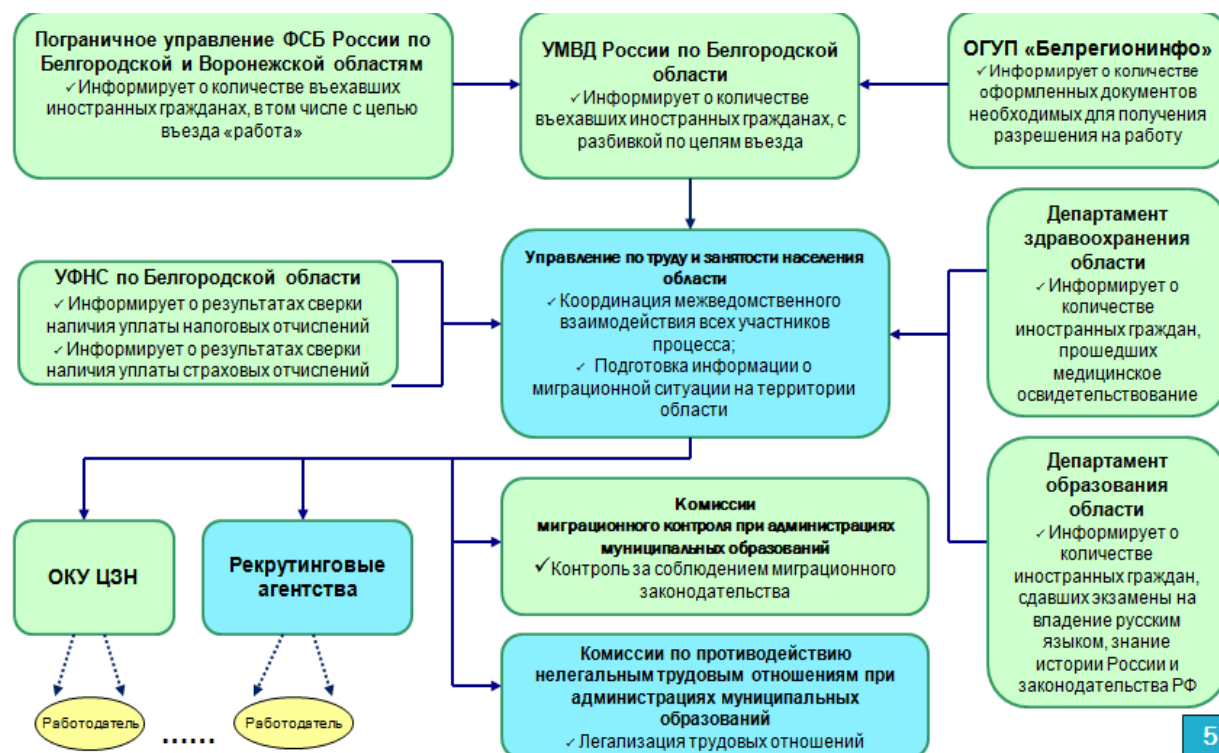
Пограничное управление ФСБ России по Белгородской и Воронежской областям
✓Информирует о количестве въехавших иностранных гражданах, в том числе с целью въезда «работа»

УМВД России по Белгородской области
✓Информирует о количестве въехавших иностранных гражданах, с разбивкой по целям въезда

ОГУП «Белрегионинфо»
✓Информирует о количестве оформленных документов необходимых для получения разрешения на работу

УФНС по Белгородской области
✓Информирует о результатах сверки наличия уплаты налоговых отчислений
✓Информирует о результатах сверки наличия уплаты страховых отчислений

Управление по труду и занятости населения области
✓Координация межведомственного взаимодействия всех участников процесса;
✓ Подготовка информации о миграционной ситуации на территории области

Департамент здравоохранения области
✓Информирует о количестве иностранных граждан, прошедших медицинское освидетельствование

Департамент образования области
✓Информирует о количестве иностранных граждан, сдавших экзамены на владение русским языком, знание истории России и законодательства РФ

ОКУ ЦЗН

Рекрутинговые агентства

Комиссии миграционного контроля при администрациях муниципальных образований
✓Контроль за соблюдением миграционного законодательства

Комиссии по противодействию нелегальным трудовым отношениям при администрациях муниципальных образований
✓Легализация трудовых отношений

Работодатель

Работодатель

......

5